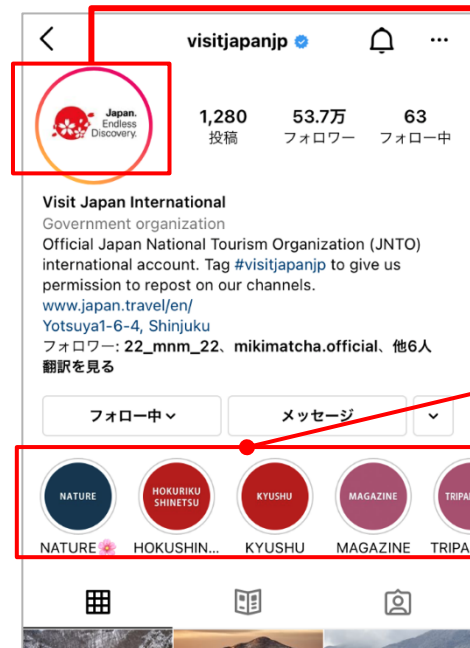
visitjapanjp

Japan. Endless Discovery.

1,280
投稿

53.7万
フォロワー

63
フォロー中

Visit Japan International
Government organization
Official Japan National Tourism Organization (JNTO) international account. Tag #visitjapanjp to give us permission to repost on our channels.
www.japan.travel/en/
Yotsuya1-6-4, Shinjuku
フォロワー: 22_mnm_22、mikimatcha.official、他6人
翻訳を見る

フォロー中
メッセージ

NATURE
HOKURIKU SHINETSU
KYUSHU
MAGAZINE
TRIPA

NATURE🌸
HOKUSHIN...
KYUSHU
MAGAZINE
TRIPA